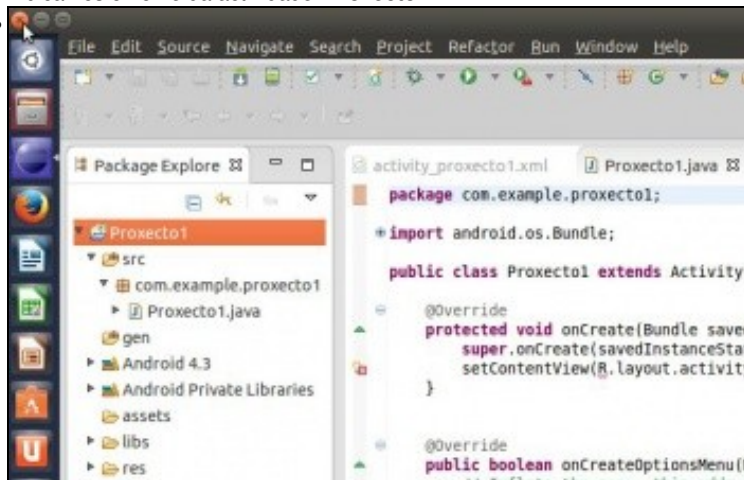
File Edit Source Navigate Search Project Refactor Run Window Help

Package Explore ☒

Proxecto1
src
com.example.proxecto1
Proxecto1.java
gen
Android 4.3
Android Private Libraries
assets
libs
res

activity_proxecto1.xml
Proxecto1.java ☒

package com.example.proxecto1;

import android.os.Bundle;

public class Proxecto1 extends Activity

@Override
protected void onCreate(Bundle save
super.onCreate(savedInstanceSta
setContentView(R.layout.activit
}

@Override
public boolean onCreateOptionsMenu(